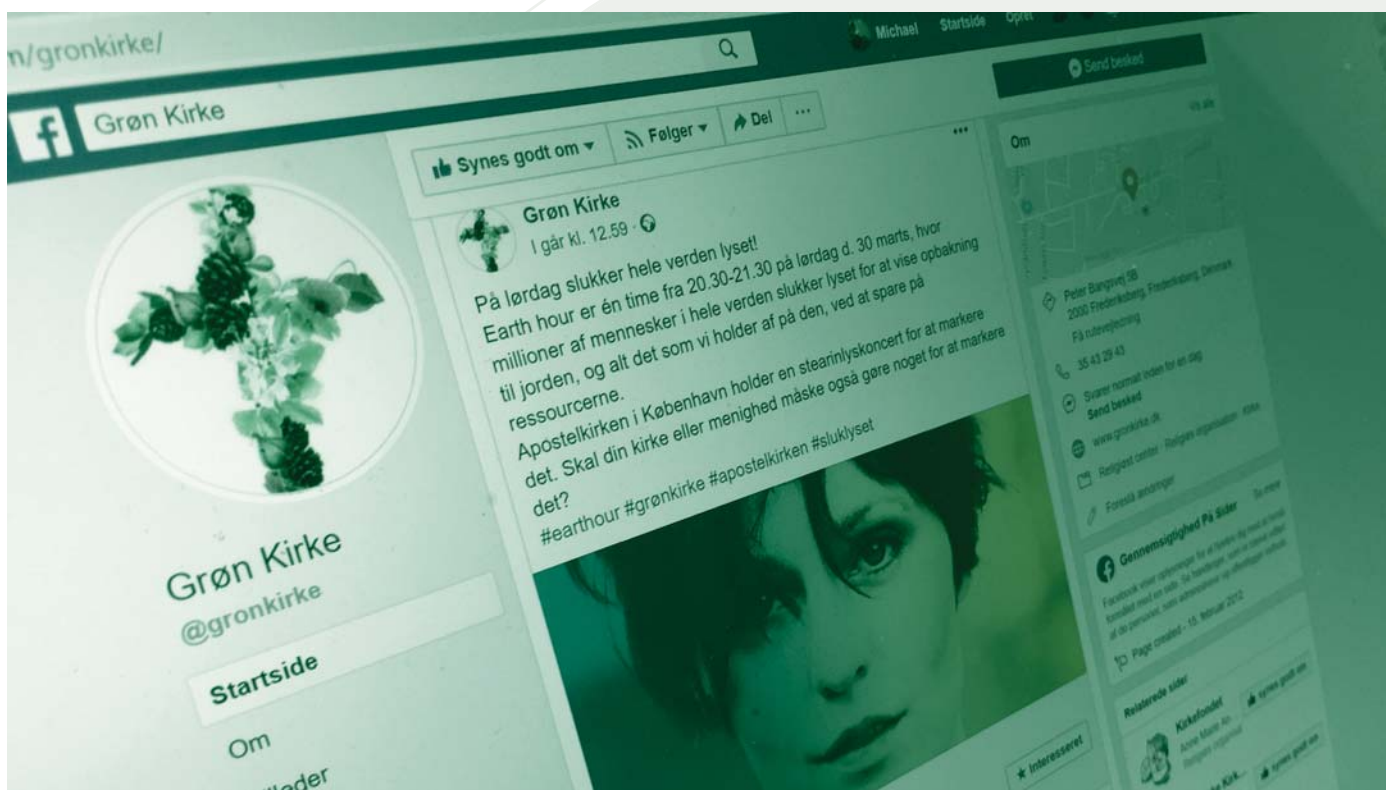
n/gronkirke/

Michael Startside Opret

Send besked

Grøn Kirke

Synes godt om ▾ Følger ▾ Del ···

Grøn Kirke
I går kl. 12.59 ·

På lørdag slukker hele verden lyset!
Earth hour er én time fra 20.30-21.30 på lørdag d. 30 marts, hvor millioner af mennesker i hele verden slukker lyset for at vise opbakning til jorden, og alt det som vi holder af på den, ved at spare på ressourcerne.
Apostelkirken i København holder en stearinlyskoncert for at markere det. Skal din kirke eller menighed måske også gøre noget for at markere det?
#earthhour #grønkirke #apostelkirken #sluklyset

Interesseret

Om

Vis alle

Peter Bangsvej 5B
2000 Frederiksberg, Frederiksberg, Denmark
Få rutevejledning

35 43 29 43

Svarer normalt inden for en dag
Send besked

www.gronkirke.dk

Religiøst center · Religiøs organisation · Kirke

Foreslå ændringer

Gennemsigtighed På sider
Se mere

Facebook viser oplysninger for at hjælpe dig med at forstå formålet med en side. Se handlinger, som er foretaget af de personer, som administrerer og offentliggør indhold.

Page created - 15. februar 2012

Relaterede sider

Kirkefondet
Synes godt om

Synes godt om

Grøn Kirke
@gronkirke

Startside

Om

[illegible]illeder